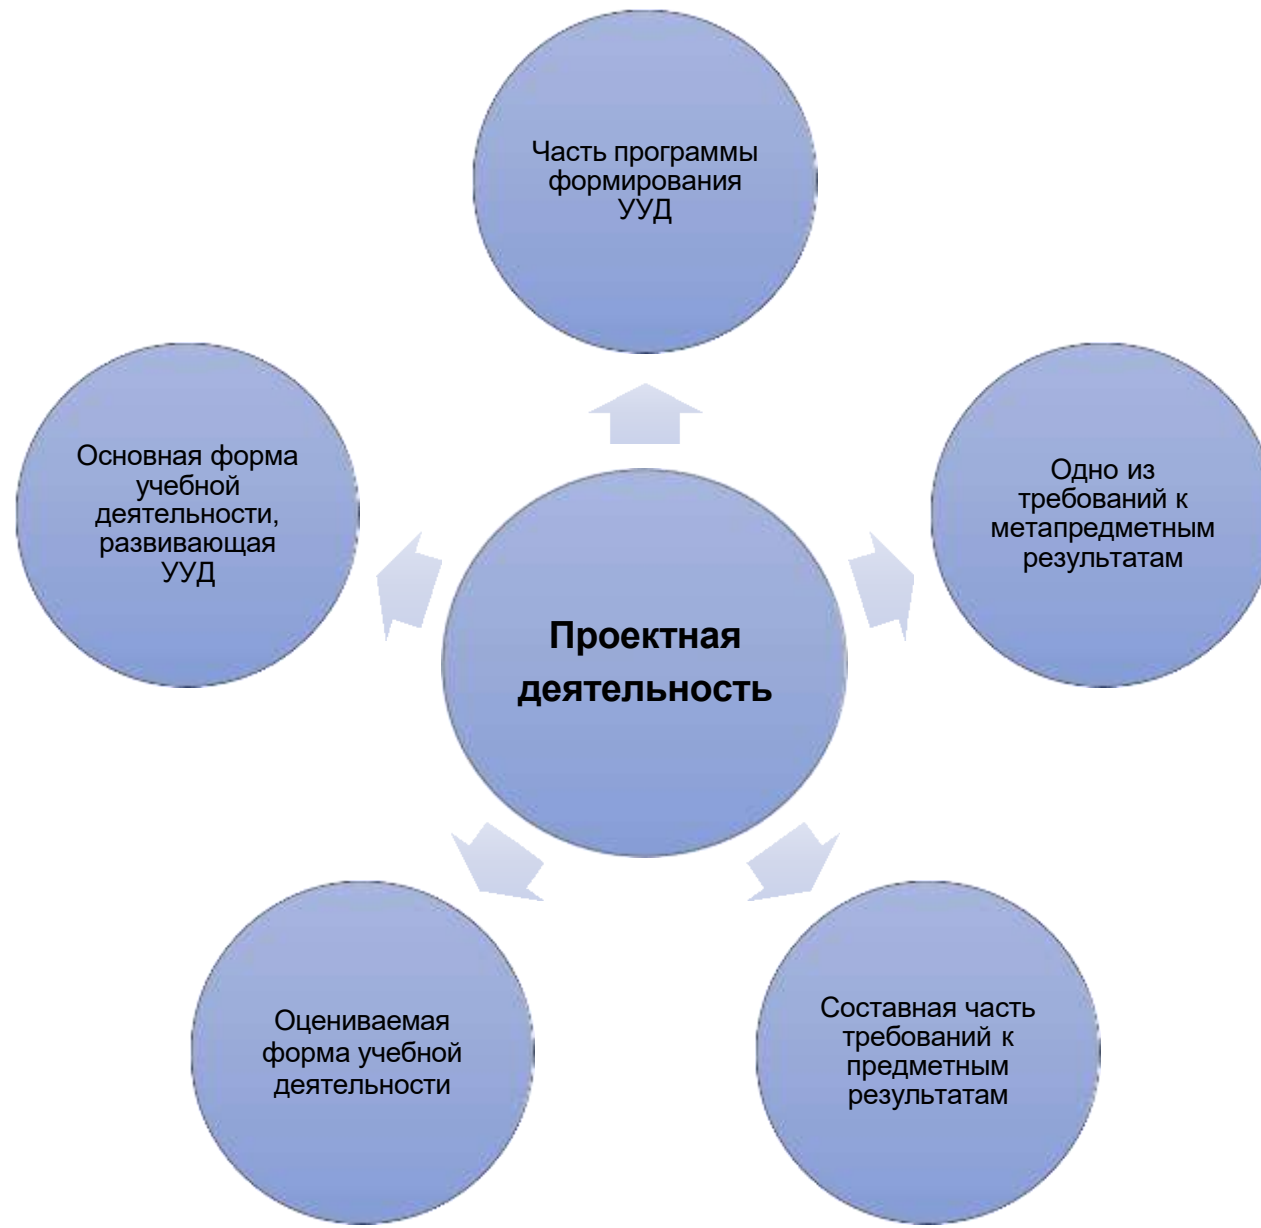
Часть программы формирования УУД

Основная форма учебной деятельности, развивающая УУД

Проектная деятельность

Одно из требований к метапредметным результатам

Оцениваемая форма учебной деятельности

Составная часть требований к предметным результатам